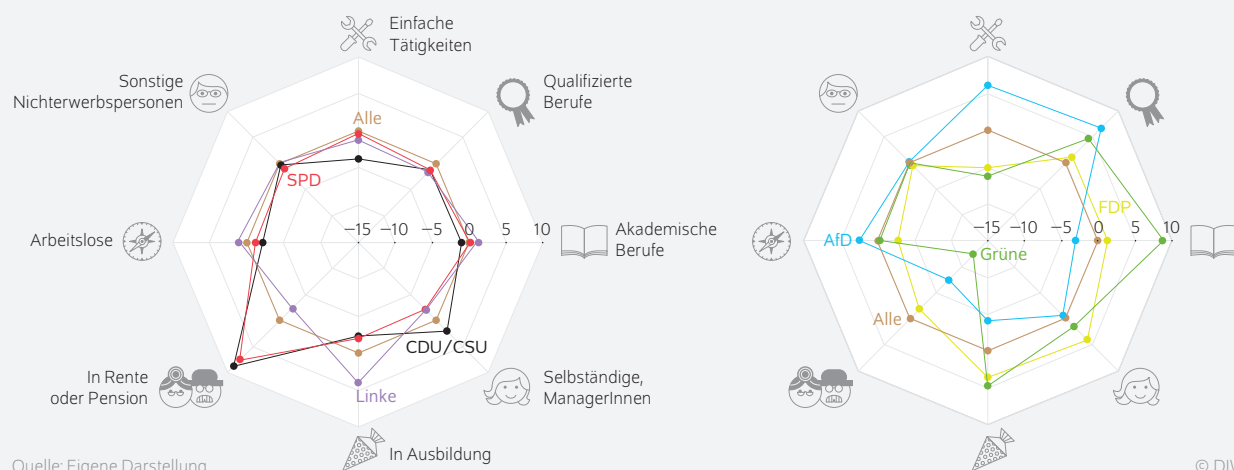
Einfache Tätigkeiten

Qualifizierte Berufe

Sonstige Nichterwerbspersonen

Alle

SPD

Arbeitslose

−15 −10 −5 0 5 10

Akademische Berufe

CDU/CSU

In Rente oder Pension

Linke

Selbständige, ManagerInnen

In Ausbildung

Quelle: Eigene Darstellung

AfD

FDP

−15 −10 −5 0 5 10

Grüne

Alle

© DIW